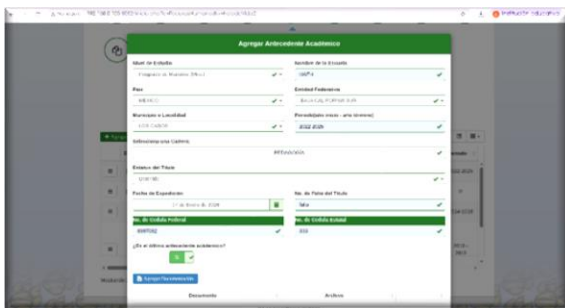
Agregar Antecedente Académico

Nivel de Estudio
Programa de Maestría Oficial

Nombre de la Escuela
UNPTS

País
MÉXICO

Entidad Federativa
BAJA CALIFORNIA SUR

Municipio o Localidad
LOS CABOS

Periodo(mes inicio - año termino)
2022-2024

Seleccione una Carrera
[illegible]

Estatus del Título
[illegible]

Fecha de Expedición
27 de Enero de 2024

No. de Folio del Título
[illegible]

No. de Cédula Federal
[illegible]

No. de Cédula Estatal
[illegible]

¿Es el último antecedente académico?
Si

Agregar Documentación

Documento
Archivo